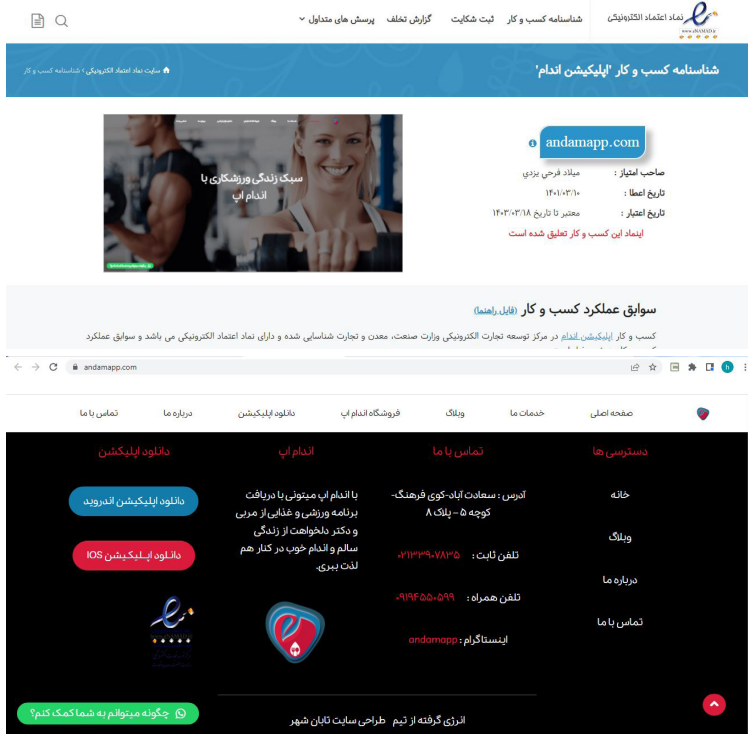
نماد اعتماد الکترونیکی
شناسنامه کسب و کار ثبت شکایت گزارش تخلف پرسش های متداول

شناسنامه کسب و کار 'اپلیکیشن اندام'
سایت نماد اعتماد الکترونیکی > شناسنامه کسب و کار

andamapp.com
صاحب امتیاز : میلاد فرحی یزدی
تاریخ اعطا : ۱۴۰۱/۰۳/۱۰
تاریخ اعتبار : معتبر تا تاریخ ۱۴۰۳/۰۳/۱۸
اینماد این کسب و کار تعلیق شده است

سبک زندگی ورزشکاری با اندام اپ

سوابق عملکرد کسب و کار (فایل راهنما)
کسب و کار اپلیکیشن اندام در مرکز توسعه تجارت الکترونیکی وزارت صنعت، معدن و تجارت شناسایی شده و دارای نماد اعتماد الکترونیکی می باشد و سوابق عملکرد

andamapp.com

صفحه اصلی خدمات ما وبلاگ فروشگاه اندام اپ دانلود اپلیکیشن درباره ما تماس با ما

دسترسی ها
خانه
وبلاگ
درباره ما
تماس با ما

تماس با ما
آدرس : سعادت آباد-کوی فرهنگ-کوچه ۵ - پلاک ۸
تلفن ثابت : ۰۲۱۳۳۹۰۷۸۳۵
تلفن همراه : ۰۹۱۹۴۵۵۰۵۹۹
اینستاگرام : andamapp

اندام اپ
با اندام اپ میتونی با دریافت برنامه ورزشی و غذایی از مربی و دکتر دلخواهت از زندگی سالم و اندام خوب در کنار هم لذت ببری.

دانلود اپلیکیشن
دانلود اپلیکیشن اندروید
دانلود اپلیکیشن IOS

چگونه میتوانم به شما کمک کنم؟
انرژی گرفته از تیم طراحی سایت تابان شهر